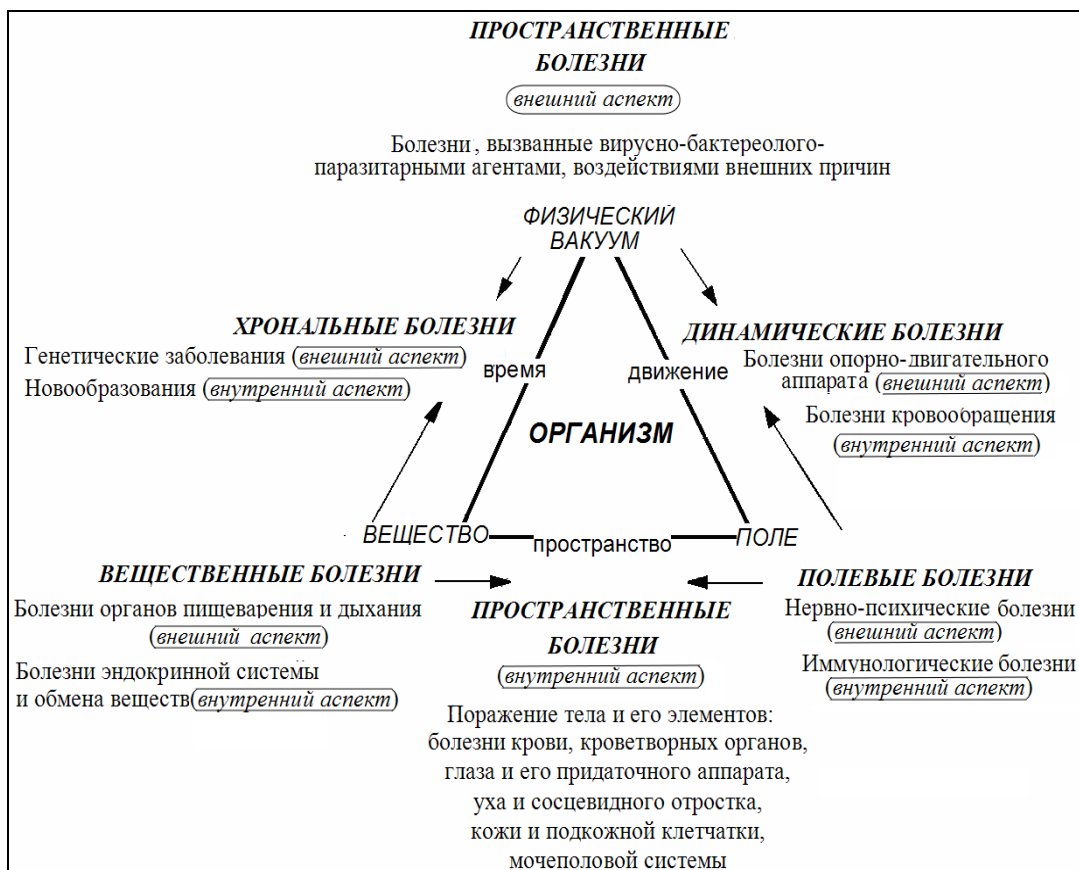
ПРОСТРАНСТВЕННЫЕ БОЛЕЗНИ

внешний аспект

Болезни, вызванные вирусно-бактереолого-паразитарными агентами, воздействиями внешних причин

ФИЗИЧЕСКИЙ ВАКУУМ

ХРОНАЛЬНЫЕ БОЛЕЗНИ

Генетические заболевания (внешний аспект)

Новообразования (внутренний аспект)

ДИНАМИЧЕСКИЕ БОЛЕЗНИ

Болезни опорно-двигательного аппарата (внешний аспект)

Болезни кровообращения (внутренний аспект)

время

движение

ОРГАНИЗМ

ВЕЩЕСТВО

пространство

ПОЛЕ

ВЕЩЕСТВЕННЫЕ БОЛЕЗНИ

Болезни органов пищеварения и дыхания (внешний аспект)

Болезни эндокринной системы и обмена веществ (внутренний аспект)

ПРОСТРАНСТВЕННЫЕ БОЛЕЗНИ

внутренний аспект

Поражение тела и его элементов: болезни крови, кроветворных органов, глаза и его придаточного аппарата, уха и сосцевидного отростка, кожи и подкожной клетчатки, мочеполовой системы

ПОЛЕВЫЕ БОЛЕЗНИ

Нервно-психические болезни (внешний аспект)

Иммунологические болезни (внутренний аспект)